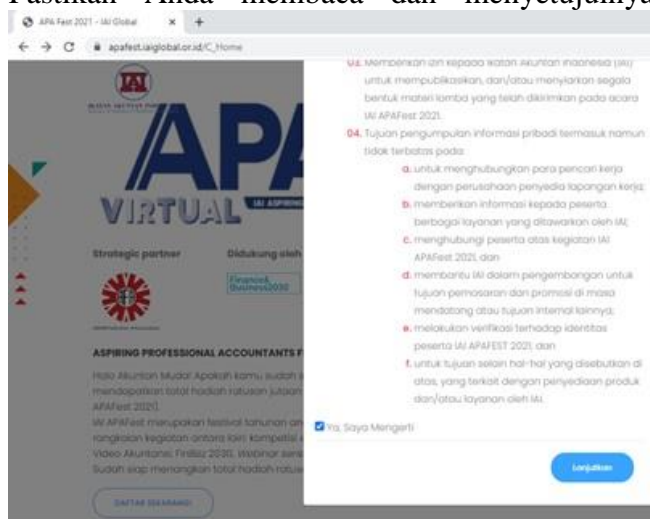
Pastikan Anda membaca dan menyetujuinya

APA Fest 2021 - IAI Global × +

← → C apafest.iaiglobal.or.id/C_Home

APA

VIRTUAL

IAI ASPIRING

Strategic partner

Didukung oleh

Finance& Business2030

ASPIRING PROFESSIONAL ACCOUNTANTS F

Halo Akuntan Muda! Apakah kamu sudah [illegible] mendapatkan total hadiah ratusan jutaan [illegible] APAFest 2021.

IAI APAFest merupakan festival tahunan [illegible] rangkaian kegiatan antara lain: kompetisi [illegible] Video Akuntansi, FinBiz 2030, Webinar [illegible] Sudah siap memenangkan total hadiah ratus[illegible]

DAFTAR SEKARANG

03. Memberikan izin kepada Ikatan Akuntan Indonesia (IAI) untuk mempublikasikan, dan/atau menyiarkan segala bentuk materi lomba yang telah dikirimkan pada acara IAI APAFest 2021.

04. Tujuan pengumpulan informasi pribadi termasuk namun tidak terbatas pada:

a. untuk menghubungkan para pencari kerja dengan perusahaan penyedia lapangan kerja;

b. memberikan informasi kepada peserta berbagai layanan yang ditawarkan oleh IAI;

c. menghubungi peserta atas kegiatan IAI APAFest 2021, dan

d. membantu IAI dalam pengembangan untuk tujuan pemasaran dan promosi di masa mendatang atau tujuan internal lainnya;

e. melakukan verifikasi terhadap identitas peserta IAI APAFEST 2021; dan

f. untuk tujuan selain hal-hal yang disebutkan di atas, yang terkait dengan penyediaan produk dan/atau layanan oleh IAI.

Ya, Saya Mengerti

Lanjutkan